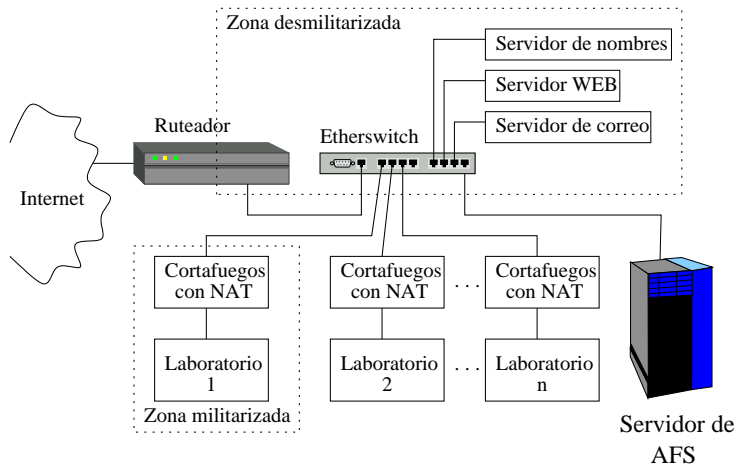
Zona desmilitarizada

Servidor de nombres

Servidor WEB

Servidor de correo

Ruteador

Etherswitch

Internet

Cortafuegos con NAT

Cortafuegos con NAT

. . .

Cortafuegos con NAT

Laboratorio 1

Laboratorio 2

. . .

Laboratorio n

Zona militarizada

Servidor de AFS